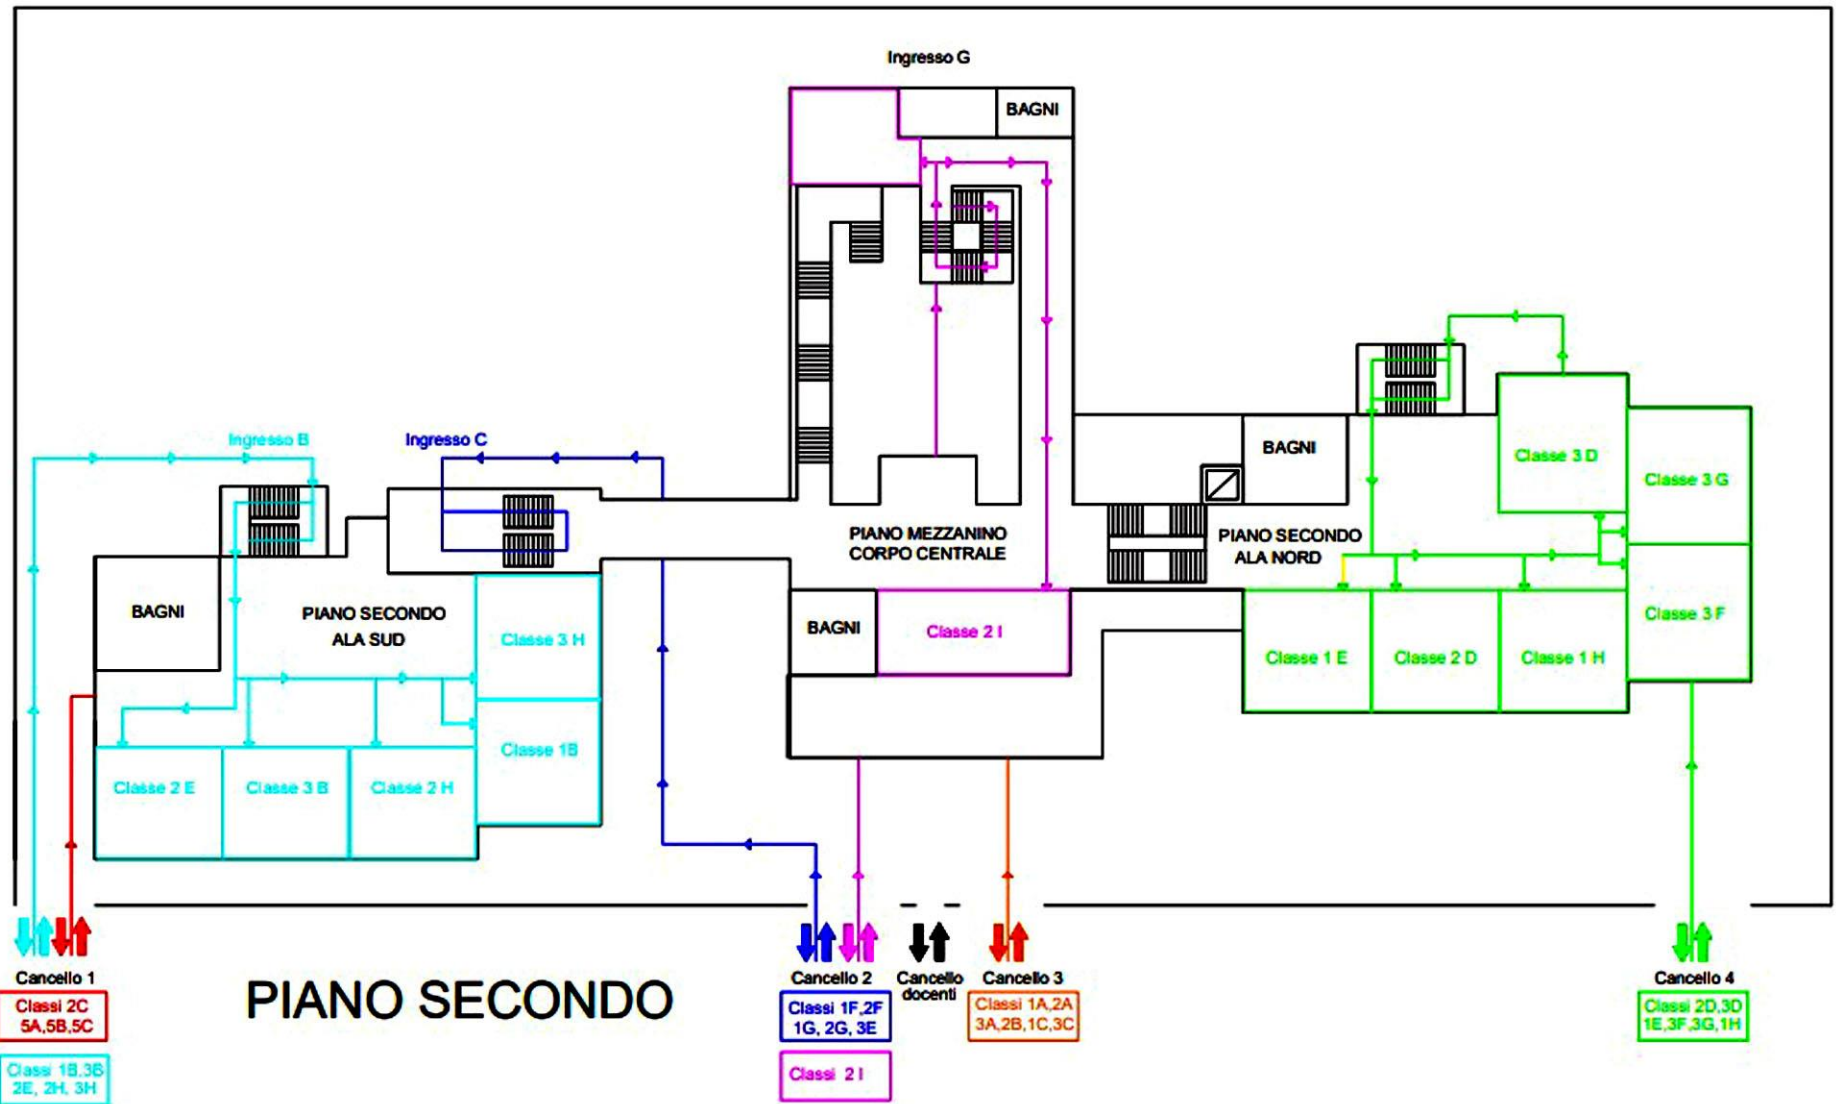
Ingresso G

BAGNI

Ingresso B

Ingresso C

BAGNI

PIANO MEZZANINO CORPO CENTRALE

PIANO SECONDO ALA NORD

Classe 3 D

Classe 3 G

BAGNI

PIANO SECONDO ALA SUD

Classe 3 H

BAGNI

Classe 2 I

Classe 1 E

Classe 2 D

Classe 1 H

Classe 3 F

Classe 1B

Classe 2 E

Classe 3 B

Classe 2 H

Cancello 1

Classi 2C 5A,5B,5C

Classi 1B,3B 2E, 2H, 3H

PIANO SECONDO

Cancello 2

Classi 1F,2F 1G, 2G, 3E

Classi 2 I

Cancello docenti

Cancello 3

Classi 1A,2A 3A,2B,1C,3C

Cancello 4

Classi 2D,3D 1E,3F,3G,1H